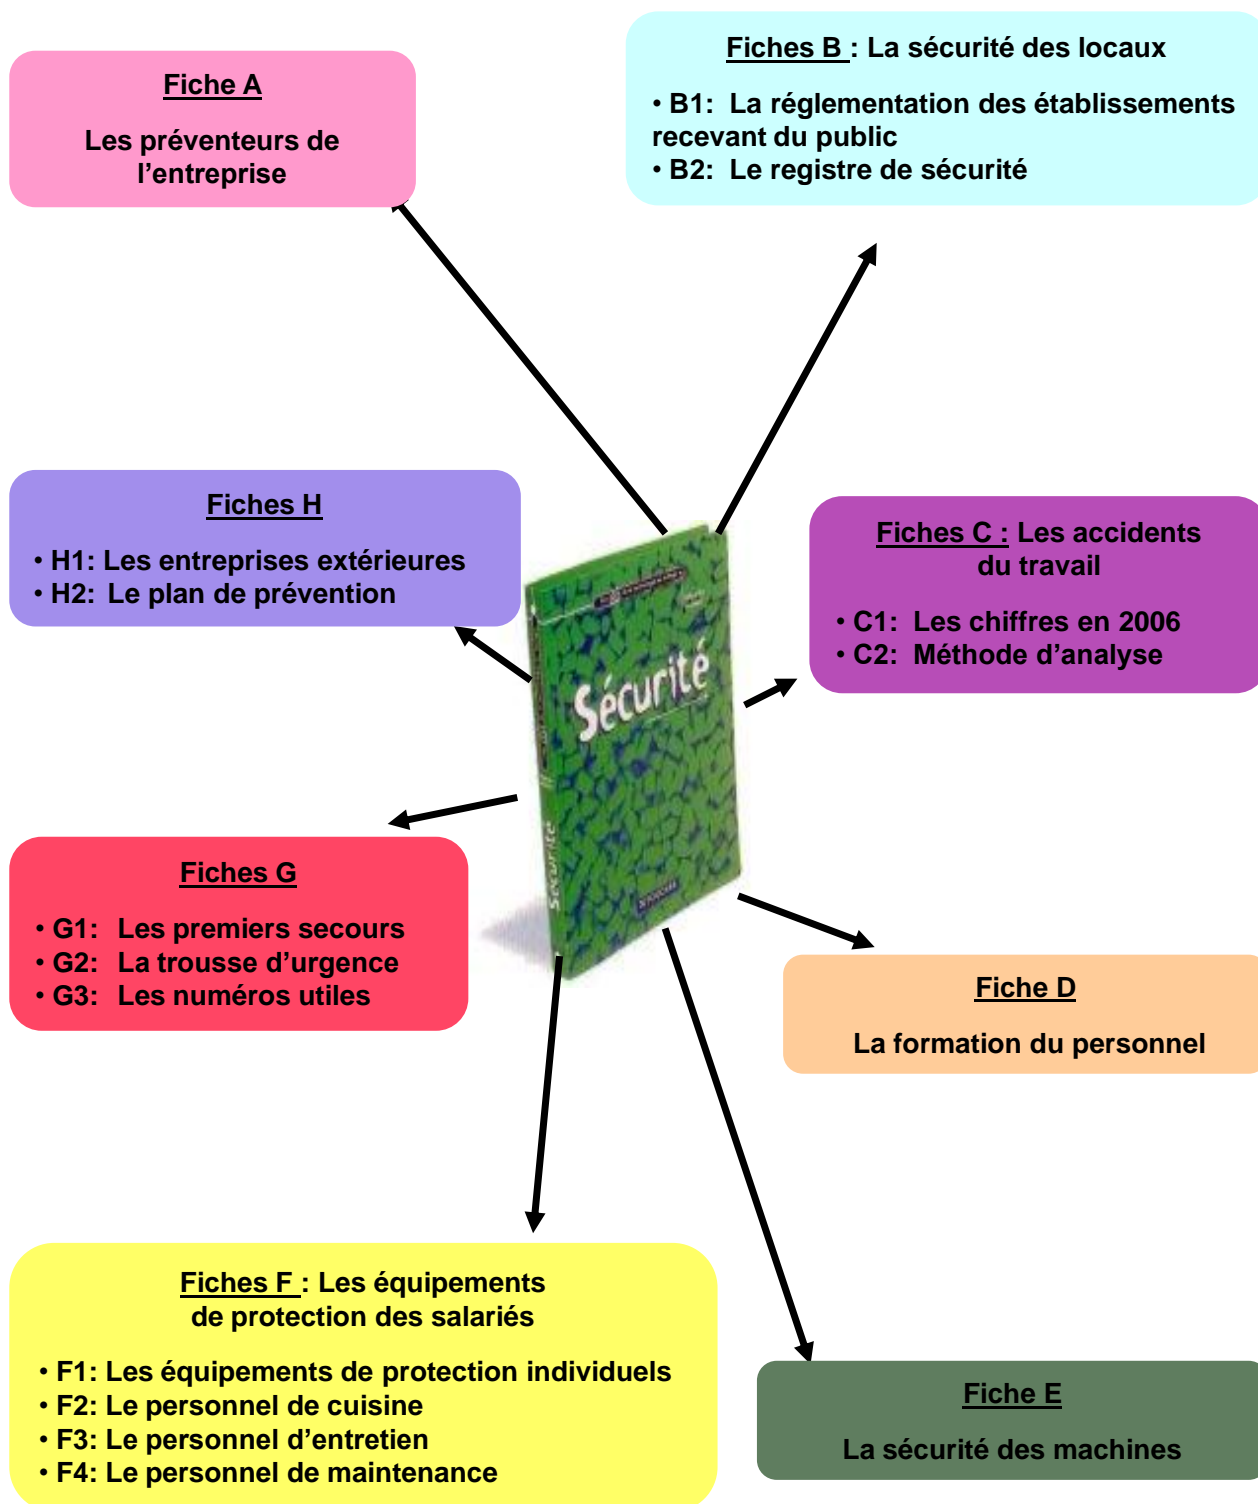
Fiche A

Les préventeurs de l'entreprise

Fiches B : La sécurité des locaux

• B1: La réglementation des établissements recevant du public
• B2: Le registre de sécurité

Fiches H

• H1: Les entreprises extérieures
• H2: Le plan de prévention

Sécurité

Fiches C : Les accidents du travail

• C1: Les chiffres en 2006
• C2: Méthode d'analyse

Fiches G

• G1: Les premiers secours
• G2: La trousse d'urgence
• G3: Les numéros utiles

Fiche D

La formation du personnel

Fiches F : Les équipements de protection des salariés

• F1: Les équipements de protection individuels
• F2: Le personnel de cuisine
• F3: Le personnel d'entretien
• F4: Le personnel de maintenance

Fiche E

La sécurité des machines